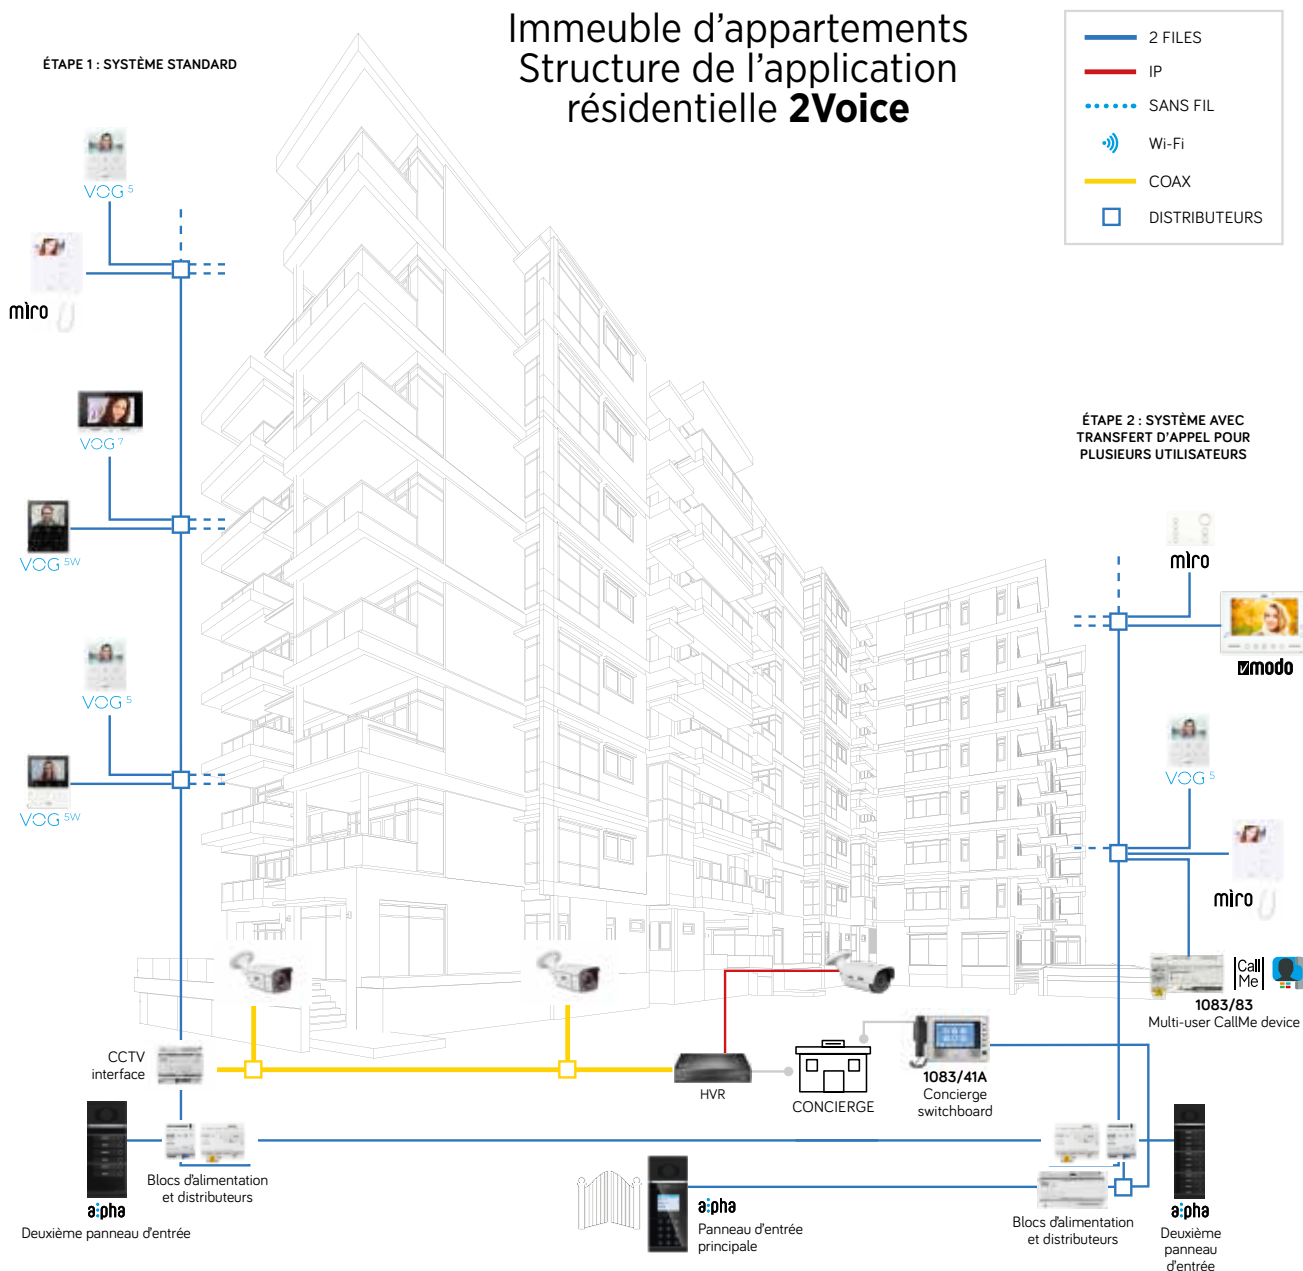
Immeuble d'appartements
Structure de l'application résidentielle **2Voice**

2 FILES
IP
SANS FIL
Wi-Fi
COAX
DISTRIBUTEURS

ÉTAPE 1 : SYSTÈME STANDARD

VOG 5
miro
VOG 7
VOG 5W
VOG 5
VOG 5W

ÉTAPE 2 : SYSTÈME AVEC TRANSFERT D'APPEL POUR PLUSIEURS UTILISATEURS

miro
modo
VOG 5
miro

Call Me
1083/83
Multi-user CallMe device

CCTV interface
HVR
CONCIERGE
1083/41A
Concierge switchboard

alpha
Deuxième panneau d'entrée
Blocs d'alimentation et distributeurs

alpha
Panneau d'entrée principale

Blocs d'alimentation et distributeurs
alpha
Deuxième panneau d'entrée